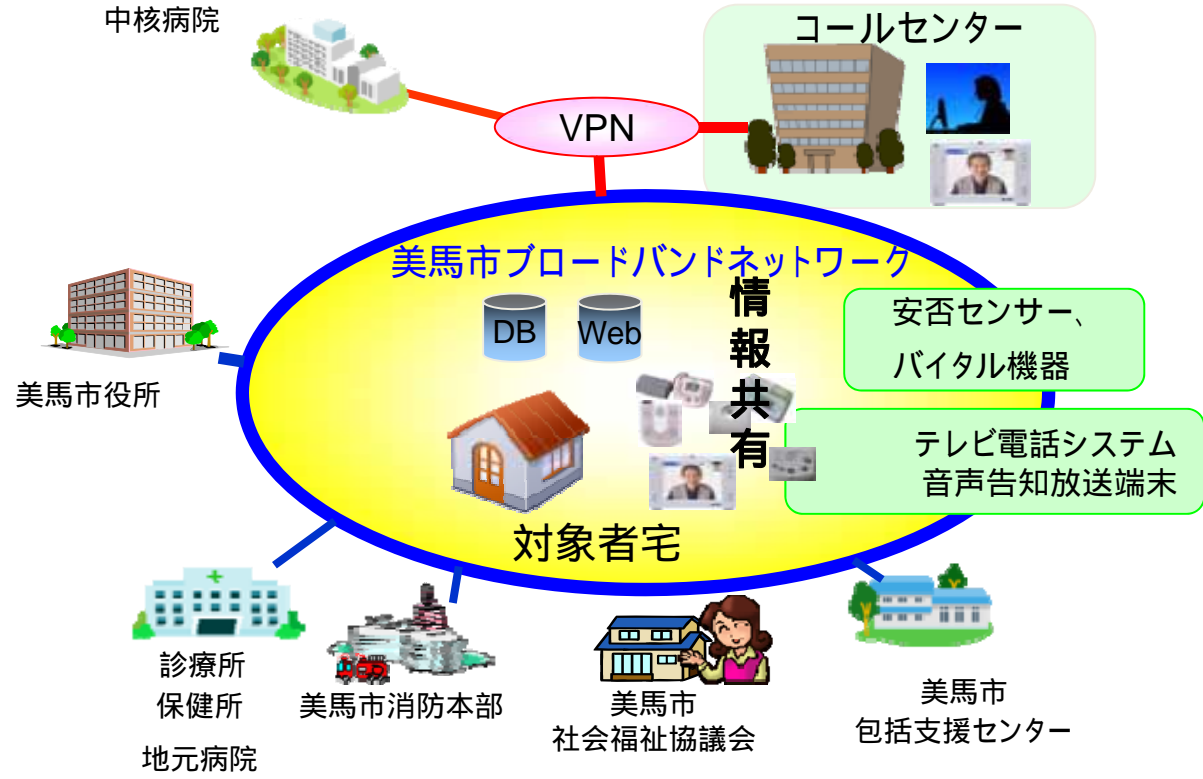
中核病院

コールセンター

VPN

美馬市ブロードバンドネットワーク

DB

Web

情報共有

安否センサー、
バイタル機器

テレビ電話システム
音声告知放送端末

美馬市役所

対象者宅

診療所
保健所

地元病院

美馬市消防本部

美馬市
社会福祉協議会

美馬市
包括支援センター